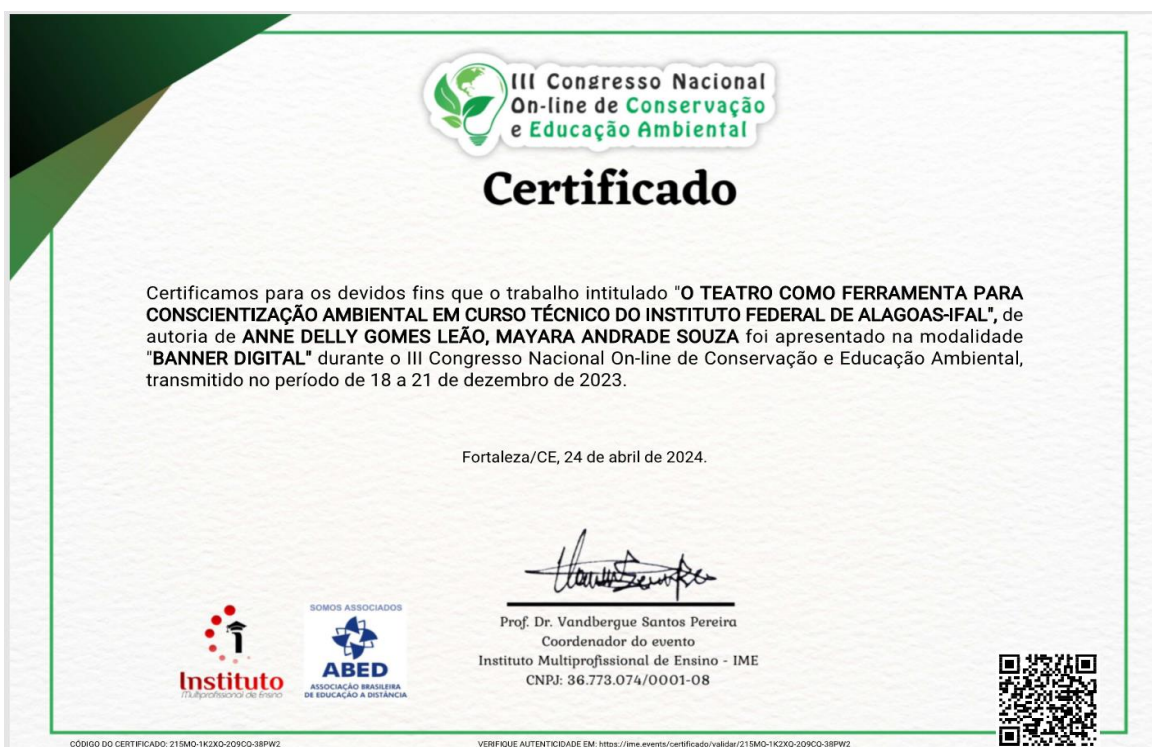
III Congresso Nacional On-line de Conservação e Educação Ambiental

Certificado

Certificamos para os devidos fins que o trabalho intitulado "O TEATRO COMO FERRAMENTA PARA CONSCIENTIZAÇÃO AMBIENTAL EM CURSO TÉCNICO DO INSTITUTO FEDERAL DE ALAGOAS-IFAL", de autoria de ANNE DELLY GOMES LEÃO, MAYARA ANDRADE SOUZA foi apresentado na modalidade "BANNER DIGITAL" durante o III Congresso Nacional On-line de Conservação e Educação Ambiental, transmitido no período de 18 a 21 de dezembro de 2023.

Fortaleza/CE, 24 de abril de 2024.

Prof. Dr. Vandbergue Santos Pereira
Coordenador do evento
Instituto Multiprofissional de Ensino - IME
CNPJ: 36.773.074/0001-08

Instituto Multiprofissional de Ensino

SOMOS ASSOCIADOS
ABED
ASSOCIAÇÃO BRASILEIRA DE EDUCAÇÃO A DISTÂNCIA

CÓDIGO DO CERTIFICADO: 215MQ-1K2XQ-2O9CQ-38PW2

VERIFIQUE AUTENTICIDADE EM: https://ime.events/certificado/validar/215MQ-1K2XQ-2O9CQ-38PW2